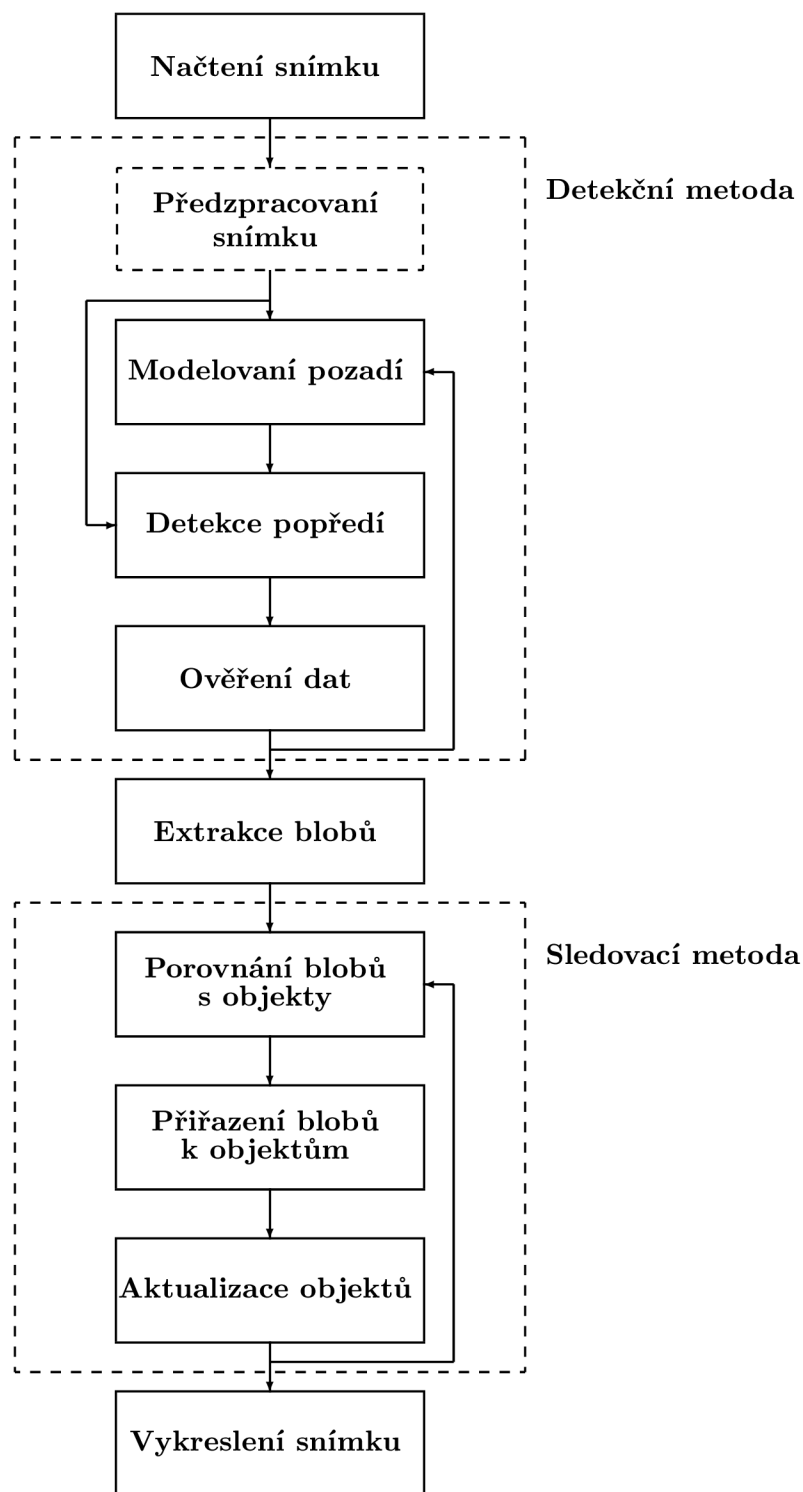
Načtení snímku

Detekční metoda

Předzpracovaní snímku

Modelovaní pozadí

Detekce popředí

Ověření dat

Extrakce blobů

Sledovací metoda

Porovnání blobů s objekty

Přiřazení blobů k objektům

Aktualizace objektů

Vykreslení snímku